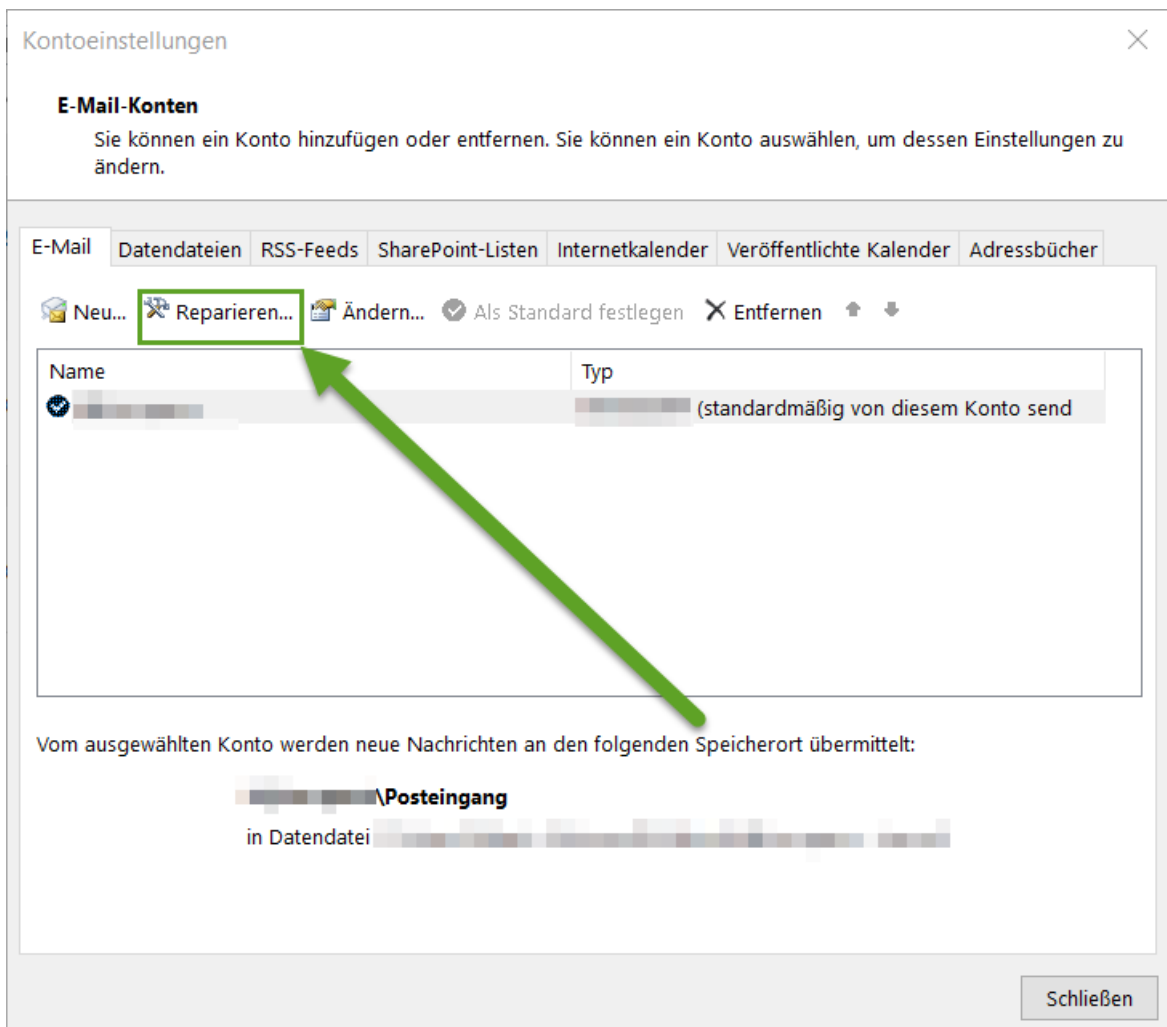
Kontoeinstellungen

E-Mail-Konten
Sie können ein Konto hinzufügen oder entfernen. Sie können ein Konto auswählen, um dessen Einstellungen zu ändern.

E-Mail | Datendateien | RSS-Feeds | SharePoint-Listen | Internetkalender | Veröffentlichte Kalender | Adressbücher

Neu... Reparieren... Ändern... Als Standard festlegen Entfernen

| Name | Typ |
|---|---|
| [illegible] | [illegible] (standardmäßig von diesem Konto send |

Vom ausgewählten Konto werden neue Nachrichten an den folgenden Speicherort übermittelt:

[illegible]\Posteingang
in Datendatei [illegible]

Schließen